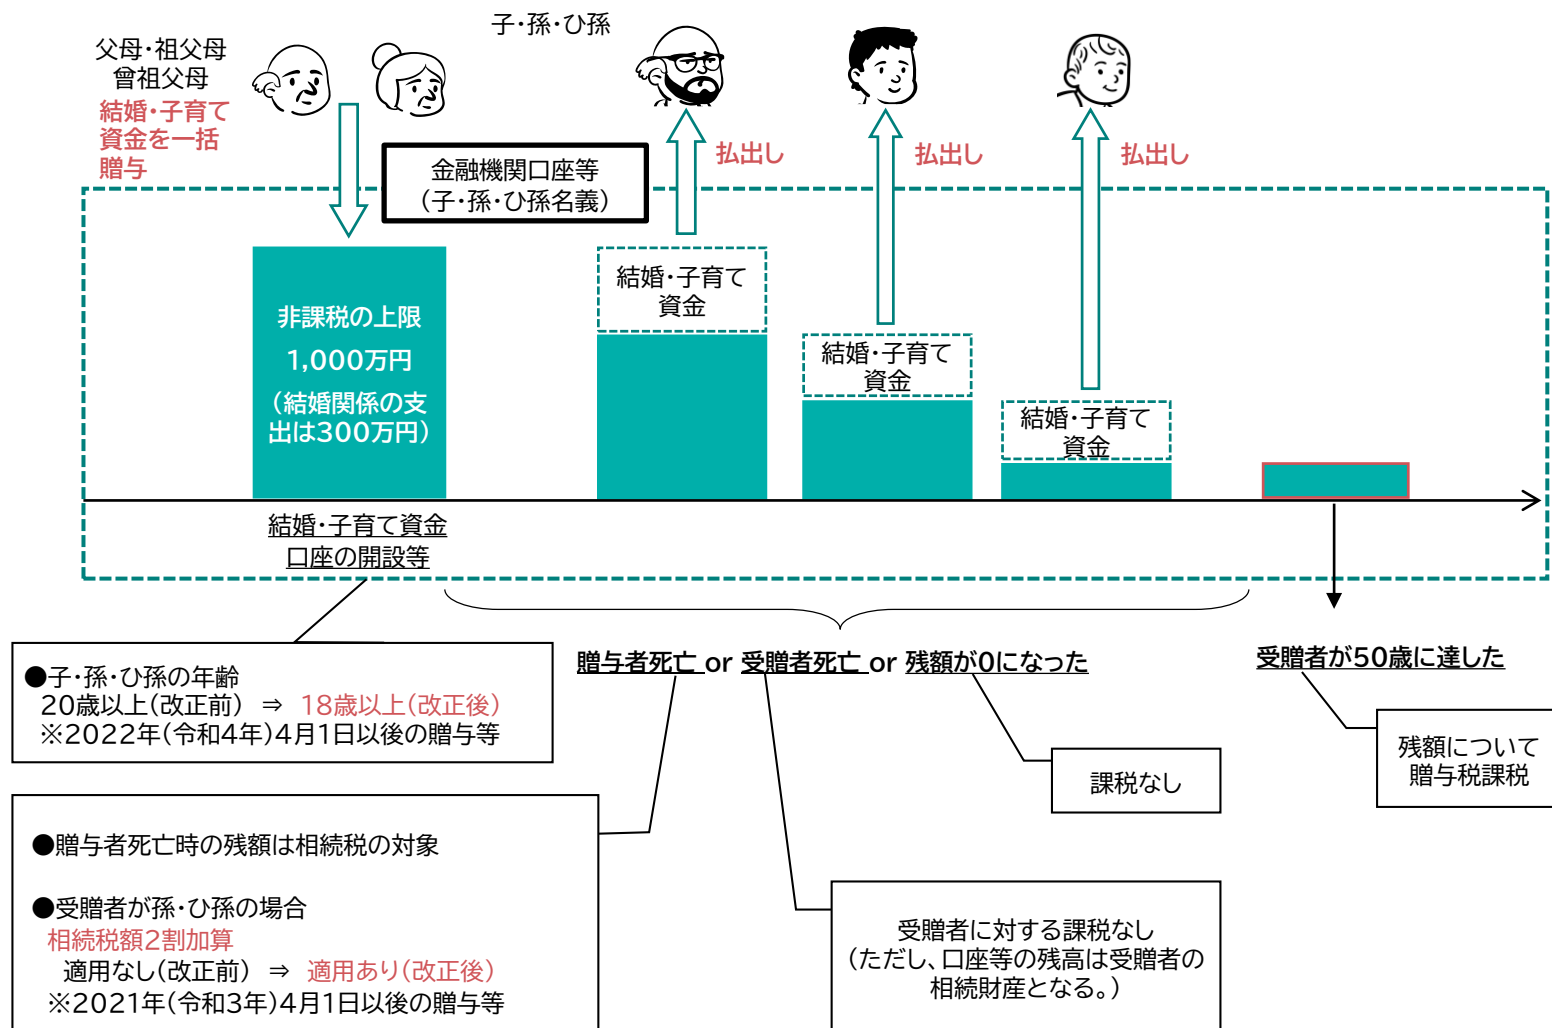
父母・祖父母
曾祖父母
結婚・子育て
資金を一括
贈与

子・孫・ひ孫

金融機関口座等
（子・孫・ひ孫名義）

払出し

払出し

払出し

非課税の上限
1,000万円
（結婚関係の支出は300万円）

結婚・子育て
資金

結婚・子育て
資金

結婚・子育て
資金

結婚・子育て資金
口座の開設等

贈与者死亡 or 受贈者死亡 or 残額が0になった

受贈者が50歳に達した

●子・孫・ひ孫の年齢
20歳以上（改正前） ⇒ 18歳以上（改正後）
※2022年（令和4年）4月1日以後の贈与等

課税なし

残額について
贈与税課税

●贈与者死亡時の残額は相続税の対象

●受贈者が孫・ひ孫の場合
相続税額2割加算
適用なし（改正前） ⇒ 適用あり（改正後）
※2021年（令和3年）4月1日以後の贈与等

受贈者に対する課税なし
（ただし、口座等の残高は受贈者の
相続財産となる。）